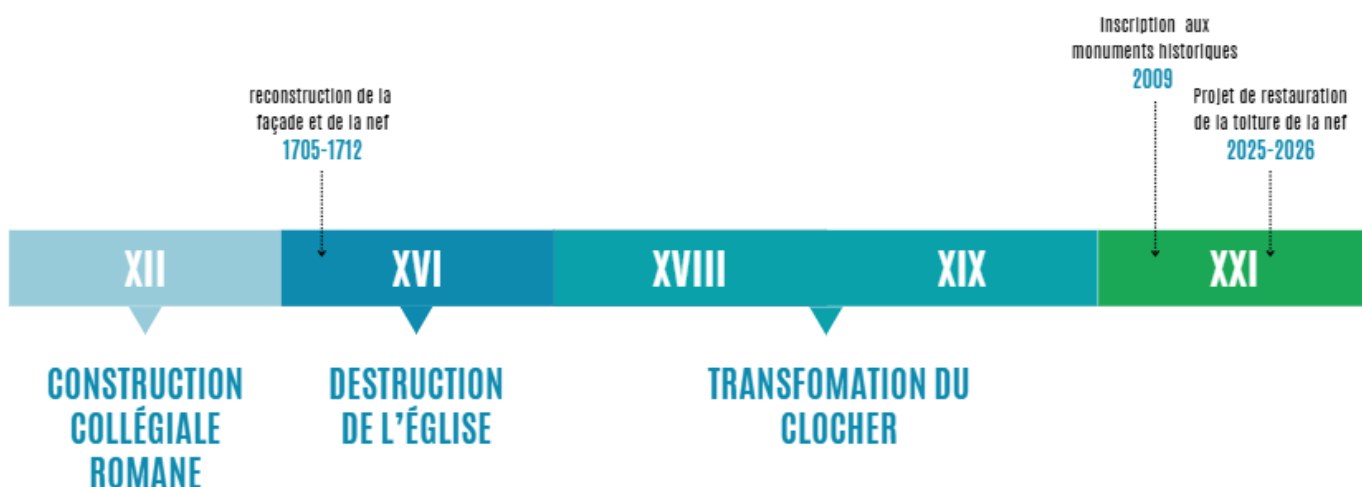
Inscription aux monuments historiques
2009

reconstruction de la façade et de la nef
1705-1712

Projet de restauration de la toiture de la nef
2025-2026

XII

XVI

XVIII

XIX

XXI

CONSTRUCTION COLLÉGIALE ROMANE

DESTRUCTION DE L'ÉGLISE

TRANSFOMATION DU CLOCHER